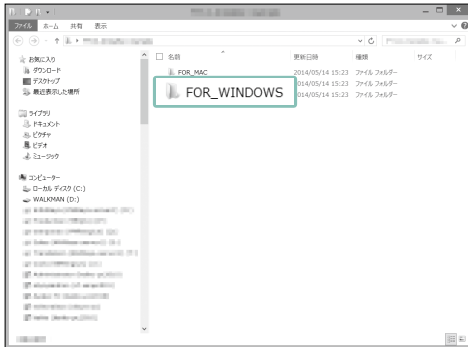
ファイル ホーム 共有 表示

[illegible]

名前 更新日時 種類 サイズ

FOR_MAC 2014/05/14 15:23 ファイル フォルダー

FOR_WINDOWS 2014/05/14 15:23 ファイル フォルダー

お気に入り
ダウンロード
デスクトップ
最近表示した場所

ライブラリ
ドキュメント
ピクチャ
ビデオ
ミュージック

コンピューター
ローカル ディスク (C:)
WALKMAN (D:)
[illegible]